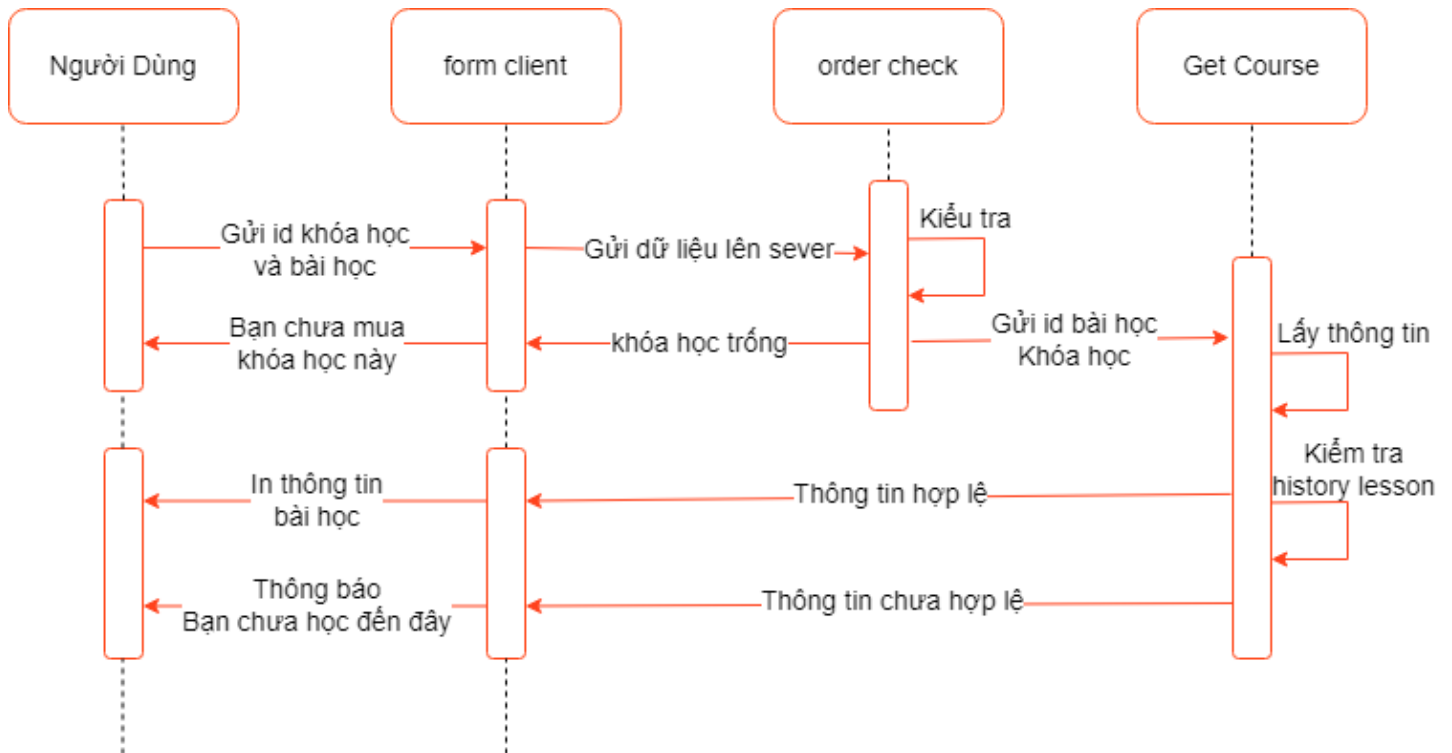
Người Dùng

form client

order check

Get Course

Gửi id khóa học và bài học

Gửi dữ liệu lên sever

Kiểu tra

Bạn chưa mua khóa học này

khóa học trống

Gửi id bài học Khóa học

Lấy thông tin

Kiểm tra history lesson

In thông tin bài học

Thông tin hợp lệ

Thông báo Bạn chưa học đến đây

Thông tin chưa hợp lệ